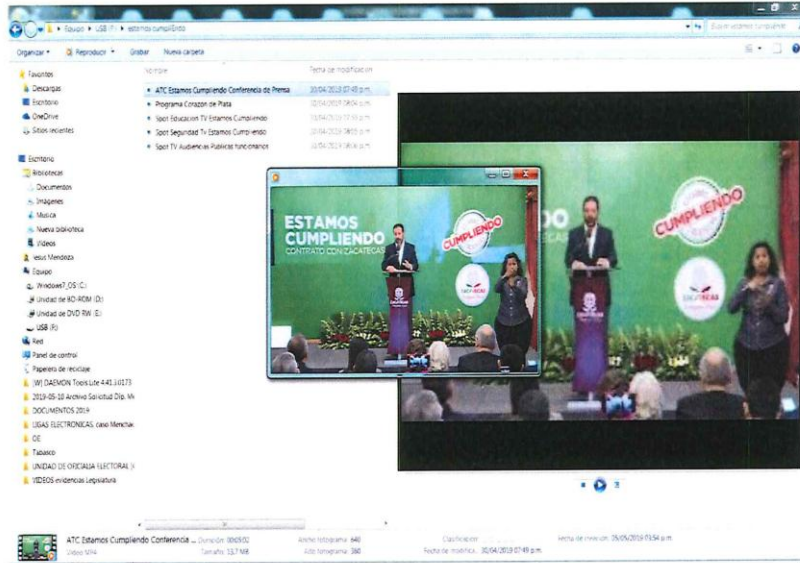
Equipo ▸ USB (F:) ▸ estamos cumpliendo

Buscar estamos cumpliendo

Organizar ▾ Reproducir ▾ Grabar Nueva carpeta

Favoritos
Descargas
Escritorio
OneDrive
Sitios recientes

Escritorio
Bibliotecas
Documentos
Imágenes
Música
Nueva biblioteca
Vídeos
Jesus Mendoza
Equipo
Windows7_OS (C:)
Unidad de BD-ROM (D:)
Unidad de DVD RW (E:)
USB (F:)
Red
Panel de control
Papelera de reciclaje
[W] DAEMON Tools Lite 4.41.1.0173
2019-05-18 Archivo Solicitud Dip. M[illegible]
DOCUMENTOS 2019
LIGAS ELECTRONICAS, caso Menchac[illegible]
OE
Tabasco
UNIDAD DE OFICIALIA ELECTORAL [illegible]
VIDEOS evidencias Legislatura

Nombre
Fecha de modificación

ATC Estamos Cumpliendo Conferencia de Prensa 30/04/2019 07:49 p.m.
Programa Corazon de Plata 30/04/2019 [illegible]
Spot Educacion TV Estamos Cumpliendo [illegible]
Spot Seguridad TV Estamos Cumpliendo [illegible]
Spot TV Audiencias Publicas funcionarios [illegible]

ESTAMOS CUMPLIENDO
CONTRATO CON ZACATECAS
CUMPLIENDO
ZACATECAS

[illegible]DO
CUMPLIENDO
ZACATECAS

ATC Estamos Cumpliendo Conferencia ... Duración: 00:09:02 Ancho fotograma: 640 Clasificación: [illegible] Fecha de creación: 26/05/2019 03:54 p.m.
Vídeo MP4 Tamaño: 53.7 MB Alto fotograma: 360 Fecha de modifica... 30/04/2019 07:49 p.m.